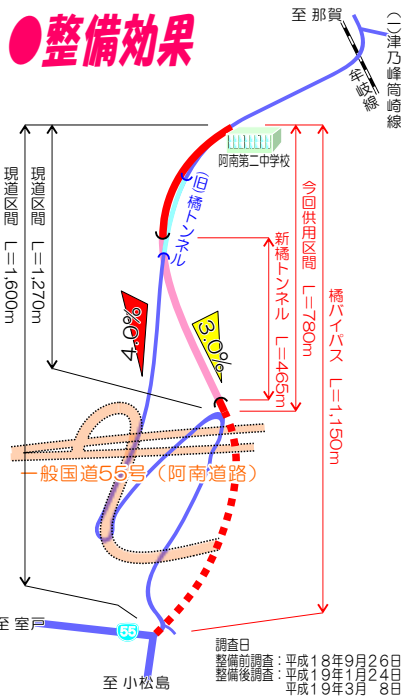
●整備効果

至 那賀

(一)津乃峰筒崎線

牟岐線

阿南第二中学校

旧橘トンネル

現道区間 L=1,600m

現道区間 L=1,270m

今回供用区間 L=780m

新橘トンネル L=465m

橘バイパス L=1,150m

4.0%

3.0%

一般国道55号（阿南道路）

至 室戸

55

至 小松島

調査日
整備前調査：平成18年9月26日
整備後調査：平成19年1月24日
平成19年3月 8日